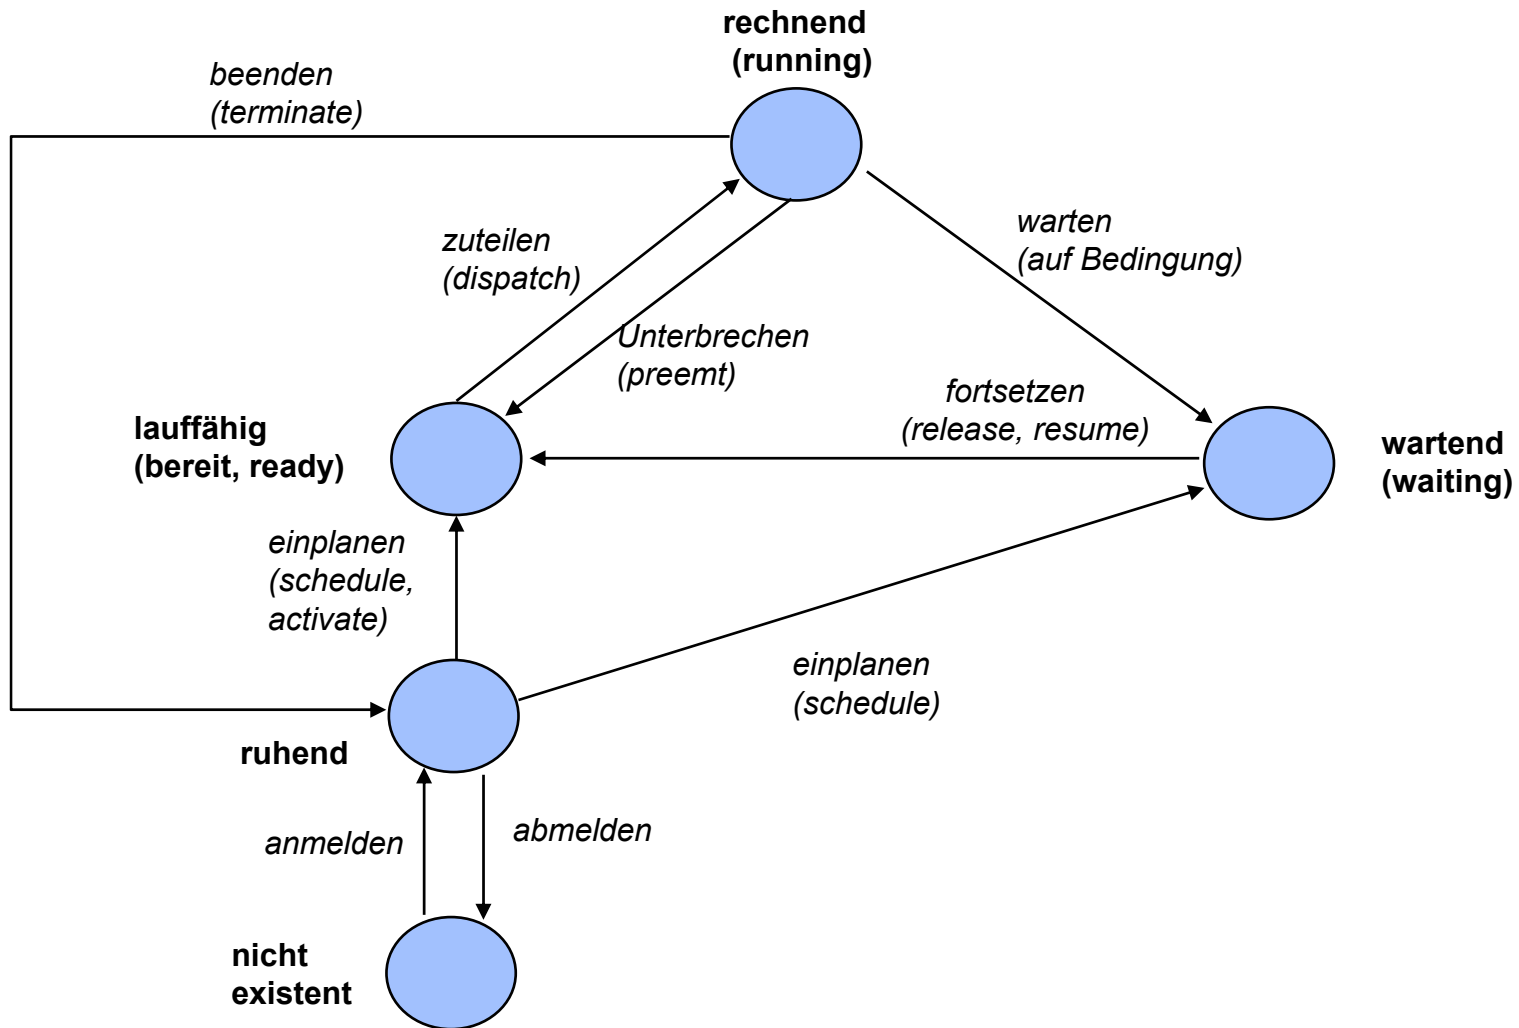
rechnend
(running)

beenden
(terminate)

zuteilen
(dispatch)

warten
(auf Bedingung)

Unterbrechen
(preemt)

fortsetzen
(release, resume)

lauffähig
(bereit, ready)

wartend
(waiting)

einplanen
(schedule,
activate)

einplanen
(schedule)

ruhend

anmelden

abmelden

nicht
existent